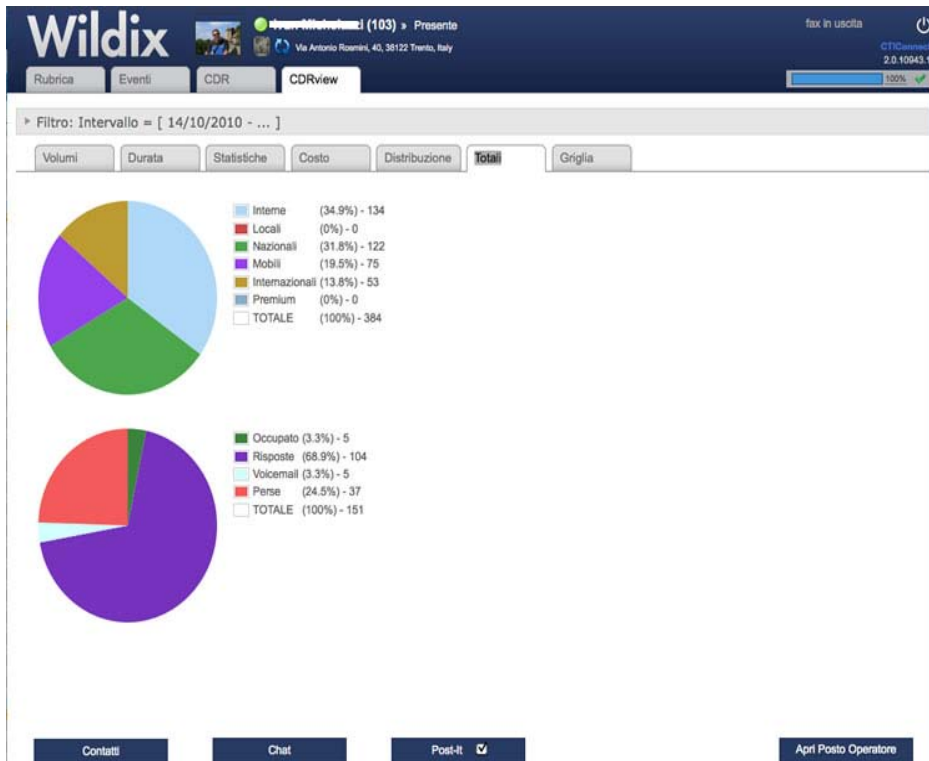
Wildix

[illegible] (103) » Presente

Via Antonio Rosmini, 40, 38122 Trento, Italy

fax in uscita

CTIConnect
2.0.10943.

100%

Rubrica | Eventi | CDR | CDRview

▸ Filtro: Intervallo = [ 14/10/2010 - ... ]

Volumi | Durata | Statistiche | Costo | Distribuzione | Totali | Griglia

Interne (34.9%) - 134
Locali (0%) - 0
Nazionali (31.8%) - 122
Mobili (19.5%) - 75
Internazionali (13.8%) - 53
Premium (0%) - 0
TOTALE (100%) - 384

Occupato (3.3%) - 5
Risposte (68.9%) - 104
Voicemail (3.3%) - 5
Perse (24.5%) - 37
TOTALE (100%) - 151

Contatti | Chat | Post-It | Apri Posto Operatore